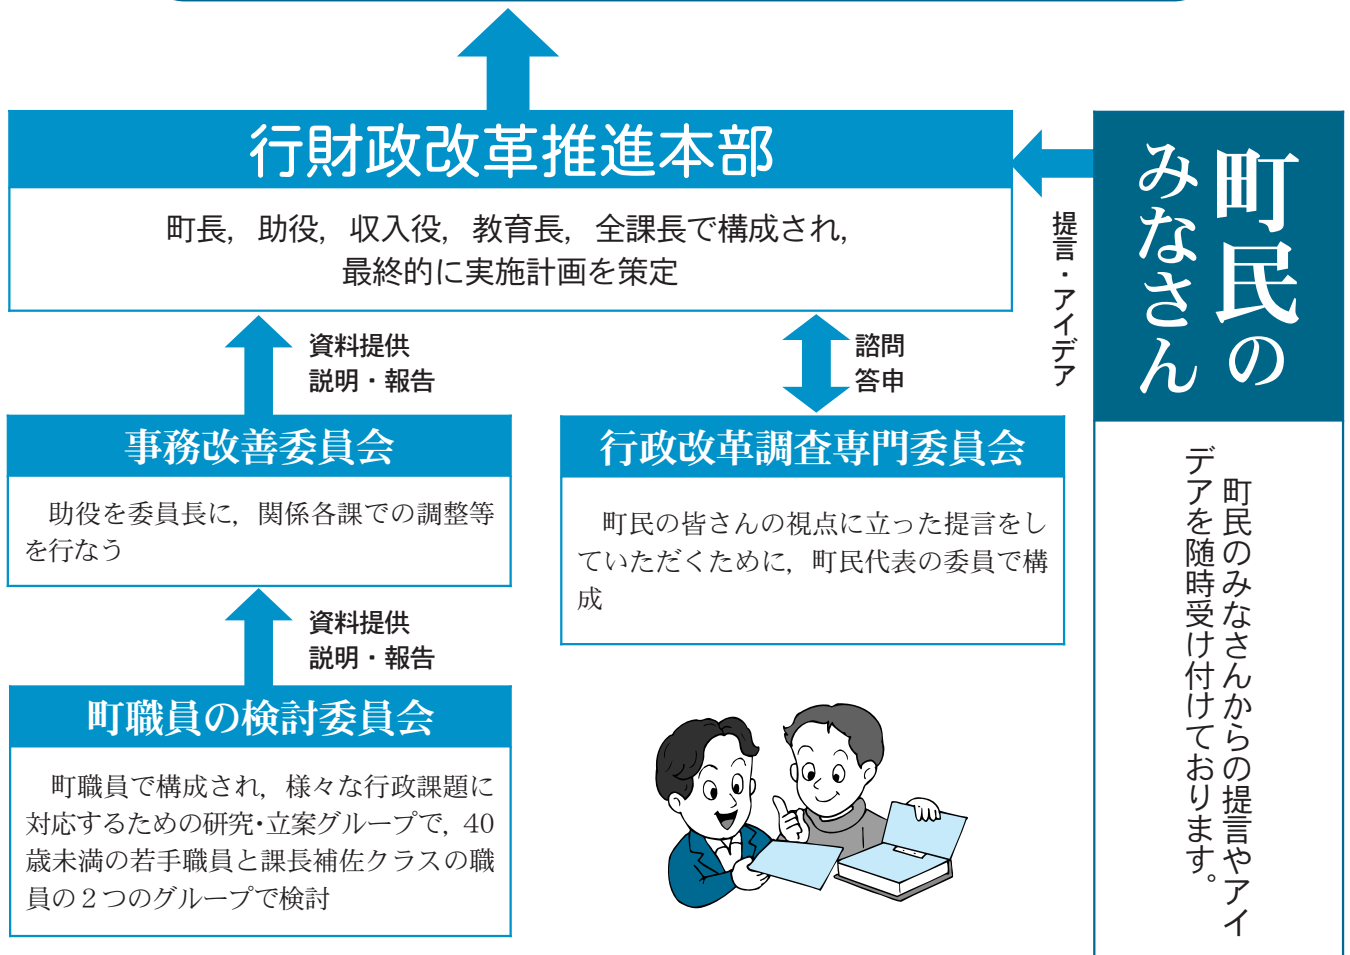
行財政改革推進本部

町長，助役，収入役，教育長，全課長で構成され，最終的に実施計画を策定

提言・アイデア

町民のみなさん

町民のみなさんからの提言やアイデアを随時受け付けております。

資料提供
説明・報告

諮問
答申

事務改善委員会

助役を委員長に，関係各課での調整等を行なう

行政改革調査専門委員会

町民の皆さんの視点に立った提言をしていただくために，町民代表の委員で構成

資料提供
説明・報告

町職員の検討委員会

町職員で構成され，様々な行政課題に対応するための研究･立案グループで，40歳未満の若手職員と課長補佐クラスの職員の２つのグループで検討